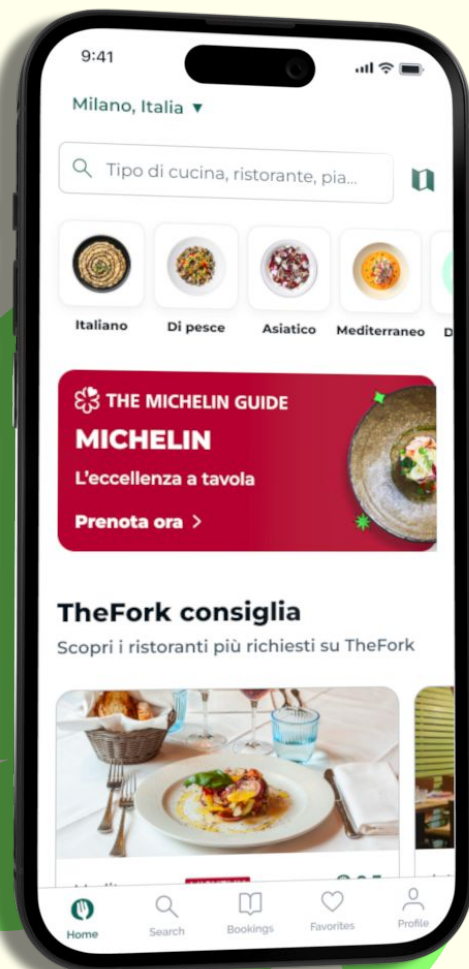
9:41

Milano, Italia ▾

Tipo di cucina, ristorante, pia...

Italiano

Di pesce

Asiatico

Mediterraneo

D

THE MICHELIN GUIDE

MICHELIN

L'eccellenza a tavola

Prenota ora >

TheFork consiglia

Scopri i ristoranti più richiesti su TheFork

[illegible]

Home

Search

Bookings

Favorites

Profile